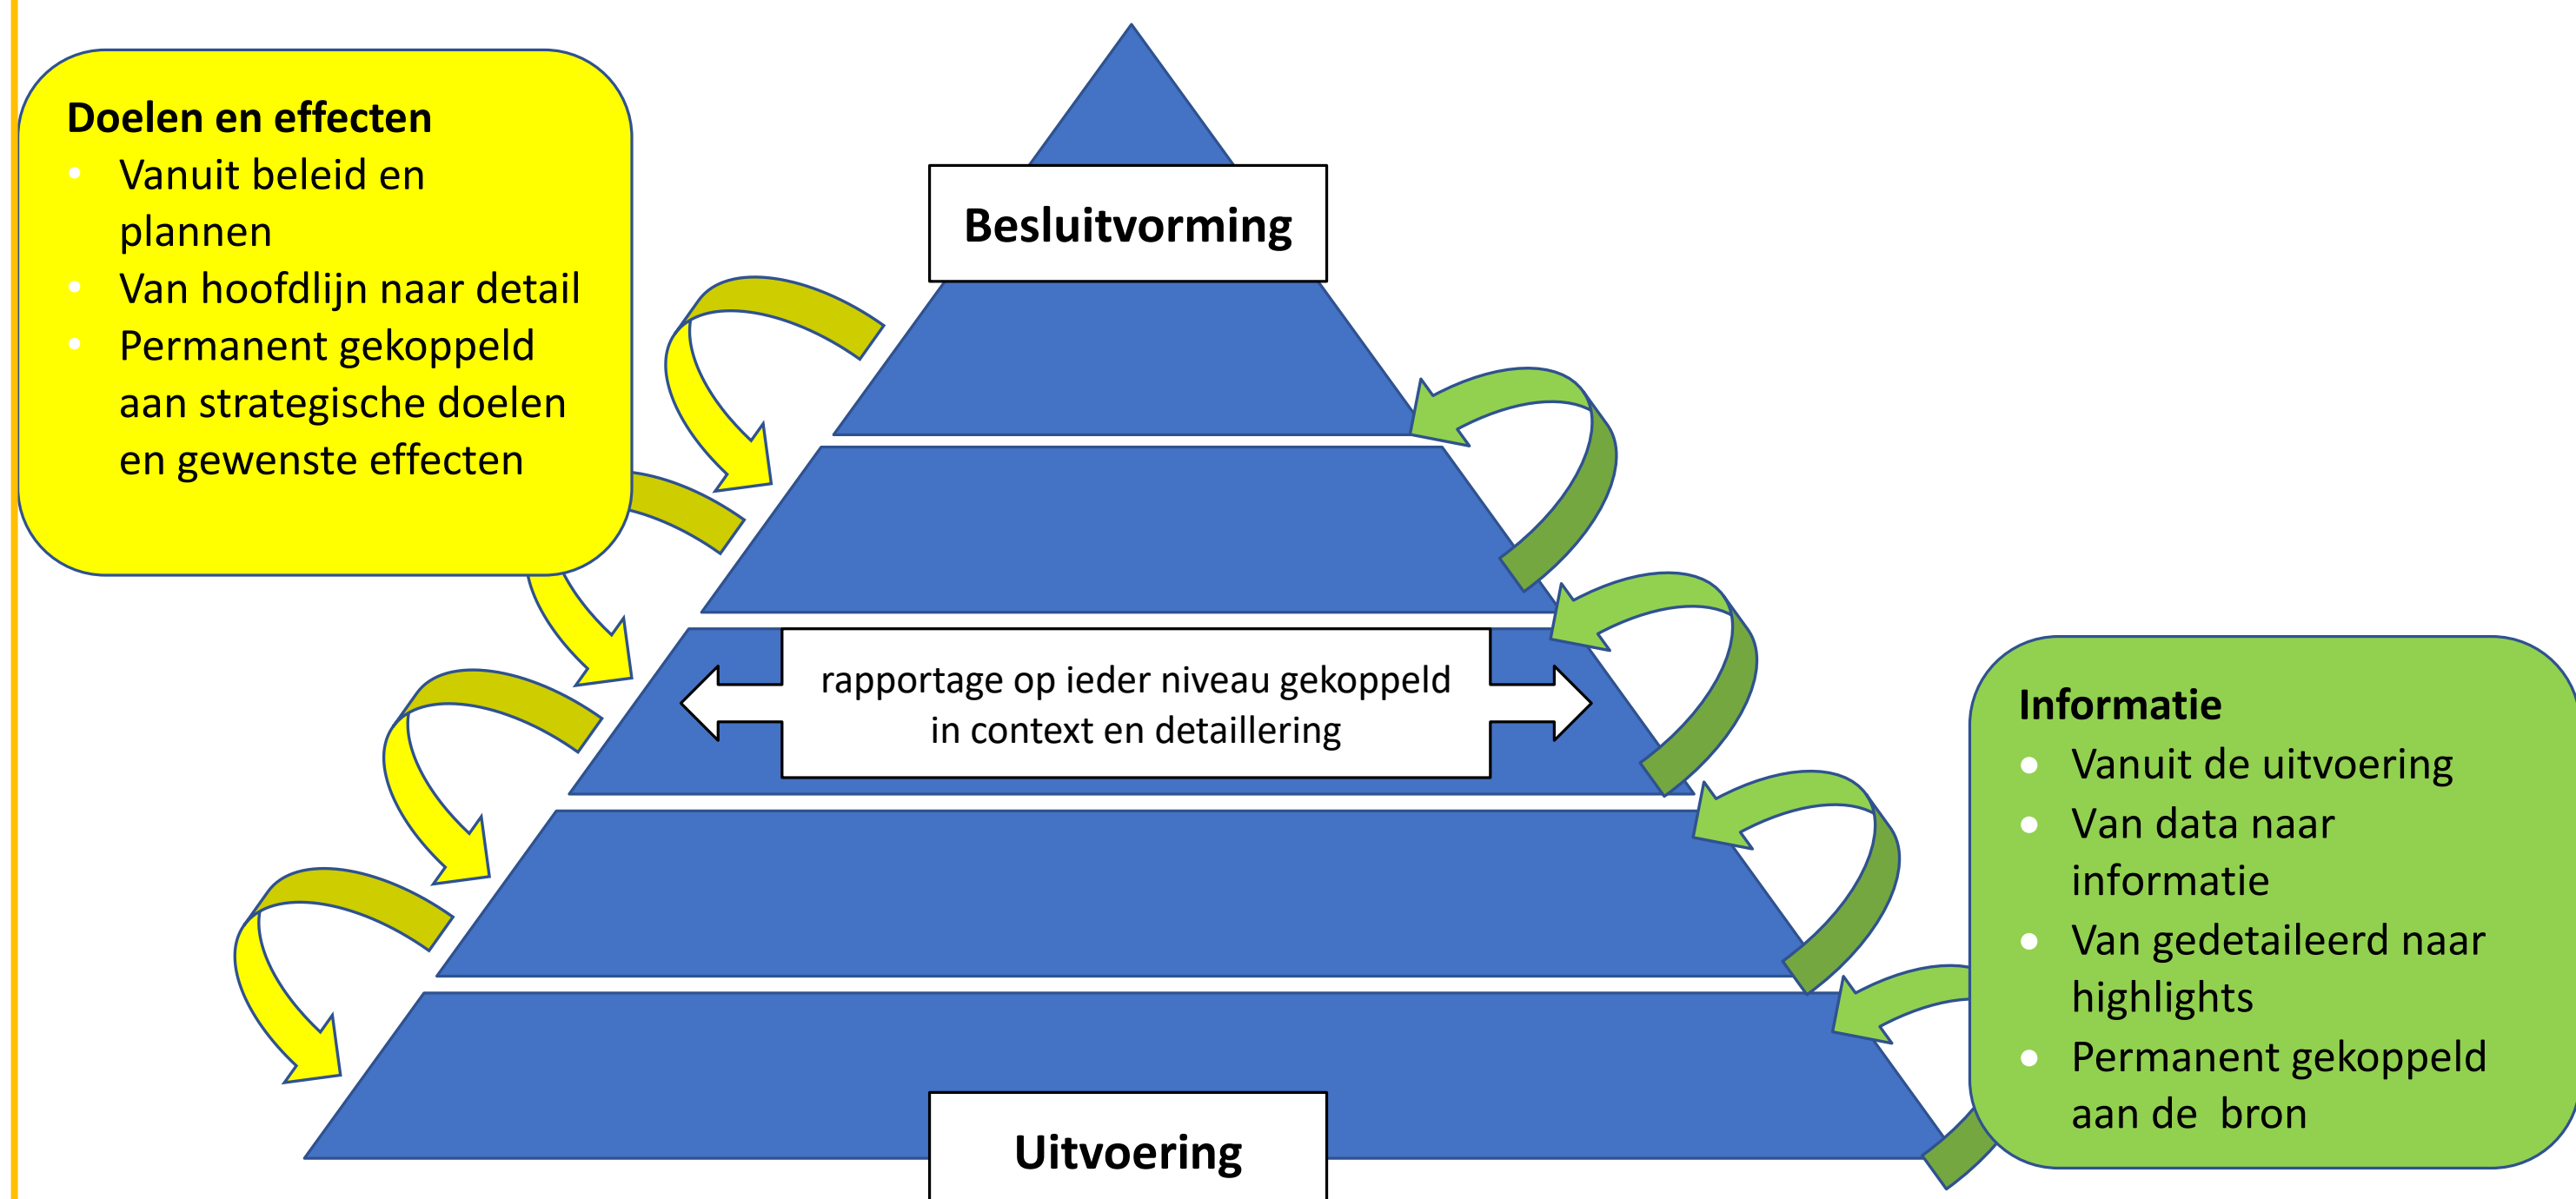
Doelen en effecten

- Vanuit beleid en plannen
- Van hoofdlijn naar detail
- Permanent gekoppeld aan strategische doelen en gewenste effecten

Besluitvorming

rapportage op ieder niveau gekoppeld in context en detaillering

Informatie

- Vanuit de uitvoering
- Van data naar informatie
- Van gedetaileerd naar highlights
- Permanent gekoppeld aan de bron

Uitvoering